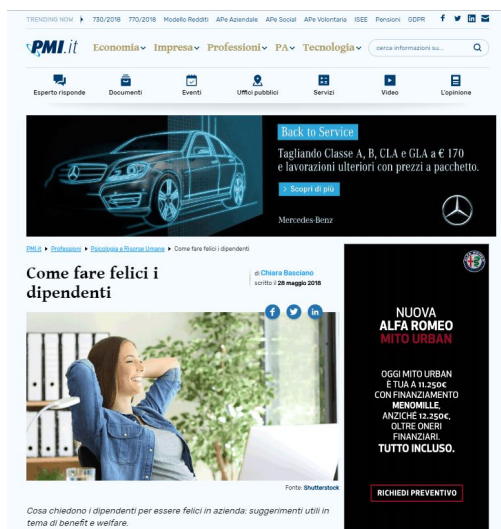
TRENDING NOW ▸ 730/2018 770/2018 Modello Redditi APe Aziendale APe Social APe Volontaria ISEE Pensioni GDPR

PMI.it Economia Impresa Professioni PA Tecnologia cerca informazioni su...

Esperto risponde Documenti Eventi Uffici pubblici Servizi Video L'opinione

Back to Service
Tagliando Classe A, B, CLA e GLA a € 170 e lavorazioni ulteriori con prezzi a pacchetto.
▸ Scopri di più
Mercedes-Benz

PMI.it ▸ Professioni ▸ Psicologia e Risorse Umane ▸ Come fare felici i dipendenti

Come fare felici i dipendenti

di Chiara Basciano
scritto il 28 maggio 2018

Fonte: Shutterstock

Cosa chiedono i dipendenti per essere felici in azienda: suggerimenti utili in tema di benefit e welfare.

NUOVA
ALFA ROMEO
MITO URBAN

OGGI MITO URBAN
È TUA A 11.250€
CON FINANZIAMENTO
MENOMILLE
ANZICHÉ 12.250€,
OLTRE ONERI
FINANZIARI.
TUTTO INCLUSO.

RICHIEDI PREVENTIVO